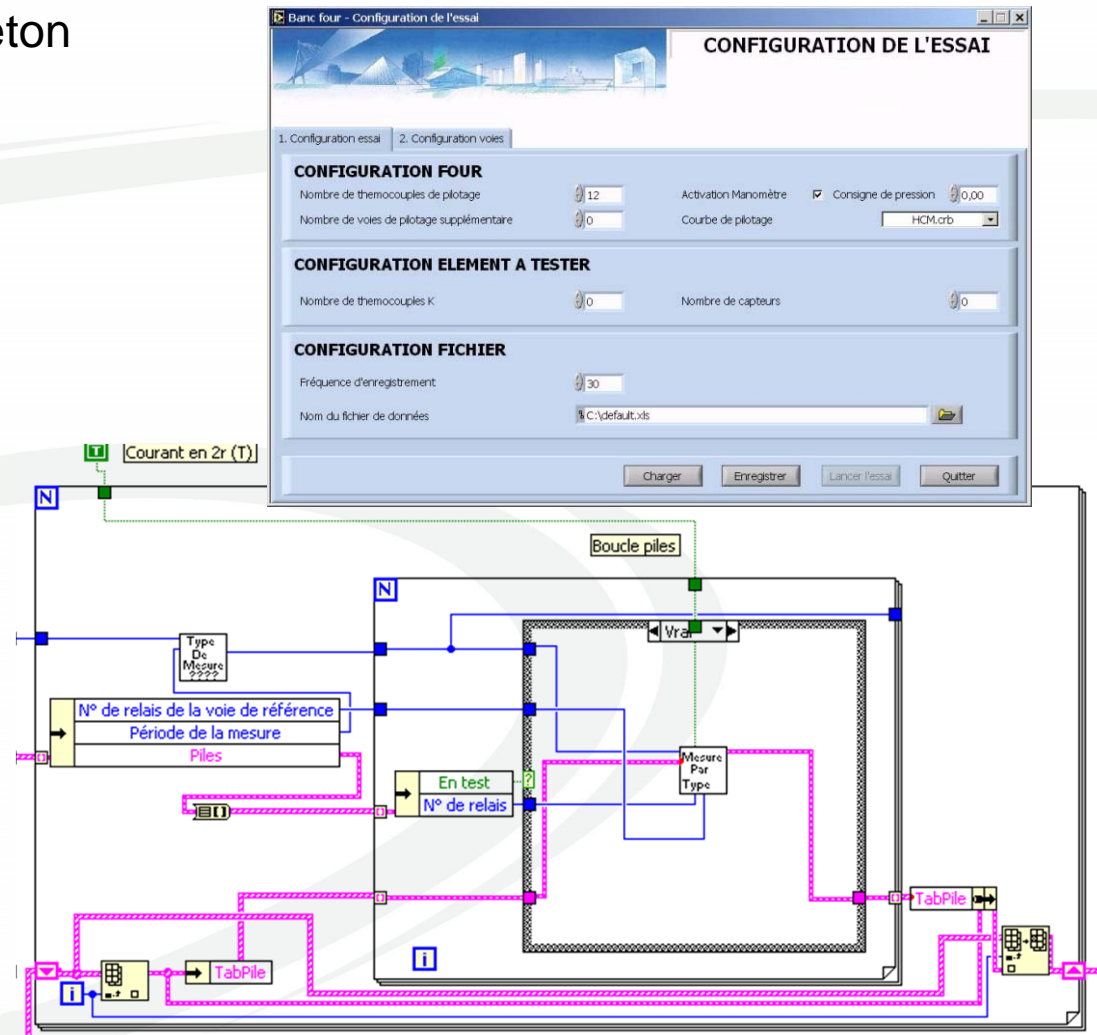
eton

Banc four - Configuration de l'essai

CONFIGURATION DE L'ESSAI

1. Configuration essai
2. Configuration voies

CONFIGURATION FOUR

Nombre de themocouples de pilotage
12
Activation Manomètre
Consigne de pression
0,00
Nombre de voies de pilotage supplémentaire
0
Courbe de pilotage
HCM.crb

CONFIGURATION ELEMENT A TESTER

Nombre de themocouples K
0
Nombre de capteurs
0

CONFIGURATION FICHIER

Fréquence d'enregistrement
30
Nom du fichier de données
C:\default.xls

Charger
Enregistrer
Lancer l'essai
Quitter

T
Courant en 2r (T)
N
Boucle piles
N
Type De Mesure ????
Vrai
N° de relais de la voie de référence
Période de la mesure
Piles
En test
N° de relais
Mesure Par Type
TabPile
TabPile
i
i